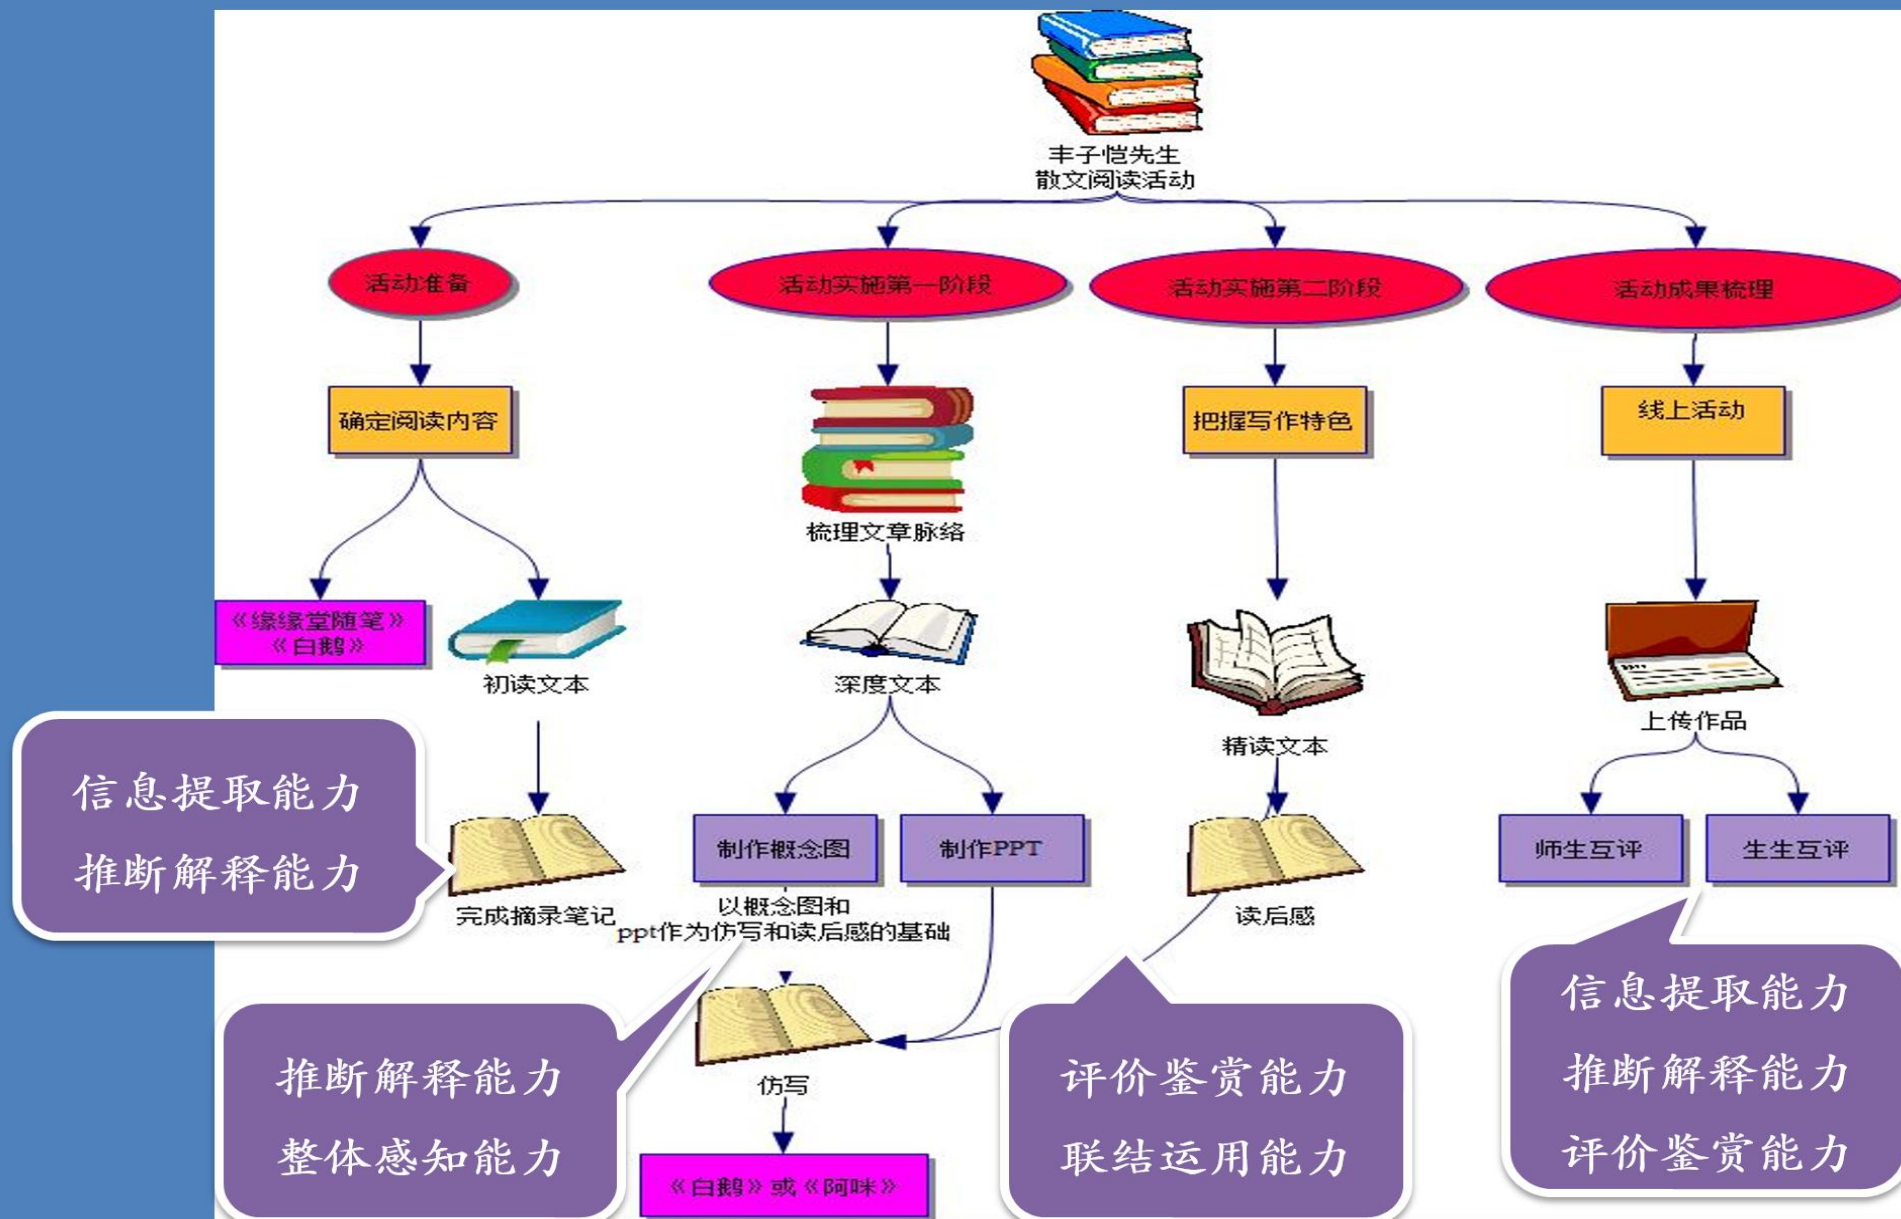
丰子恺先生
散文阅读活动

活动准备

活动实施第一阶段

活动实施第二阶段

活动成果梳理

确定阅读内容

《缘缘堂随笔》
《白鹅》

初读文本

完成摘录笔记

信息提取能力
推断解释能力

梳理文章脉络

深度文本

制作概念图

制作PPT

以概念图和
ppt作为仿写和读后感的基础

仿写

《白鹅》或《阿咪》

推断解释能力
整体感知能力

把握写作特色

精读文本

读后感

评价鉴赏能力
联结运用能力

线上活动

上传作品

师生互评

生生互评

信息提取能力
推断解释能力
评价鉴赏能力